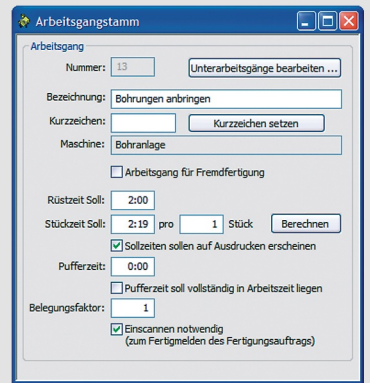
Arbeitsgangstamm

Arbeitsgang

Nummer: 13

Unterarbeitsgänge bearbeiten ...

Bezeichnung: Bohrungen anbringen

Kurzzeichen:

Kurzzeichen setzen

Maschine: Bohranlage

Arbeitsgang für Fremdfertigung

Rüstzeit Soll: 2:00

Stückzeit Soll: 2:19 pro 1 Stück

Berechnen

Sollzeiten sollen auf Ausdrucken erscheinen

Pufferzeit: 0:00

Pufferzeit soll vollständig in Arbeitszeit liegen

Belegungsfaktor: 1

Einscannen notwendig (zum Fertigmelden des Fertigungsauftrags)